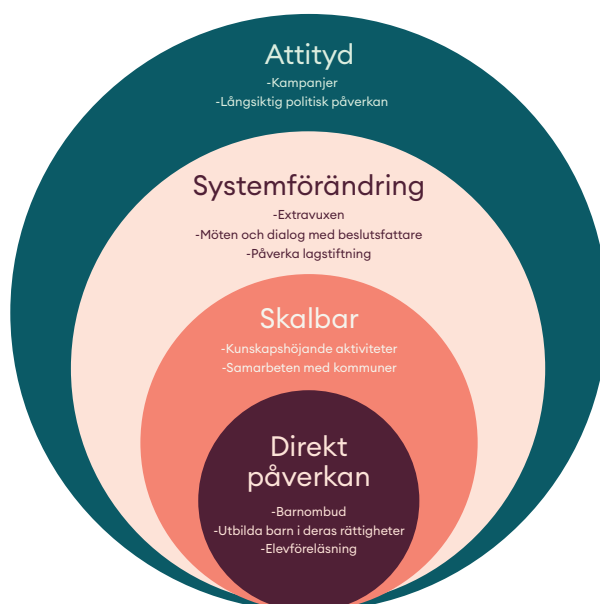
Attityd
-Kampanjer
-Långsiktig politisk påverkan

Systemförändring
-Extravuxen
-Möten och dialog med beslutsfattare
-Påverka lagstiftning

Skalbar
-Kunskapshöjande aktiviteter
-Samarbeten med kommuner

Direkt påverkan
-Barnombud
-Utbilda barn i deras rättigheter
-Elevföreläsning